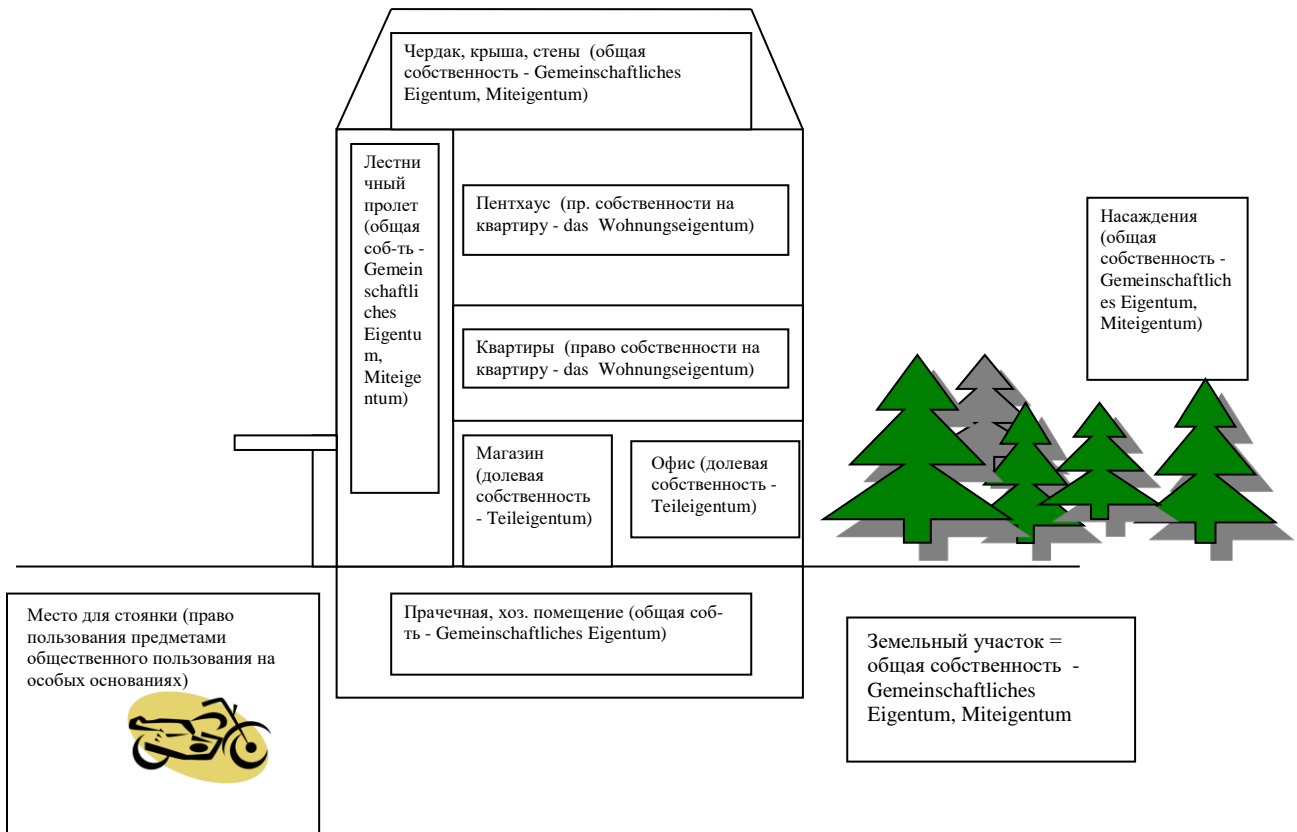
Чердак, крыша, стены (общая собственность - Gemeinschaftliches Eigentum, Miteigentum)

Лестничный пролет (общая соб-ть - Gemeinschaftliches Eigentum, Miteigentum)

Пентхаус (пр. собственности на квартиру - das Wohnungseigentum)

Насаждения (общая собственность - Gemeinschaftliches Eigentum, Miteigentum)

Квартиры (право собственности на квартиру - das Wohnungseigentum)

Магазин (долевая собственность - Teileigentum)

Офис (долевая собственность - Teileigentum)

Место для стоянки (право пользования предметами общественного пользования на особых основаниях)

Прачечная, хоз. помещение (общая соб-ть - Gemeinschaftliches Eigentum)

Земельный участок = общая собственность - Gemeinschaftliches Eigentum, Miteigentum